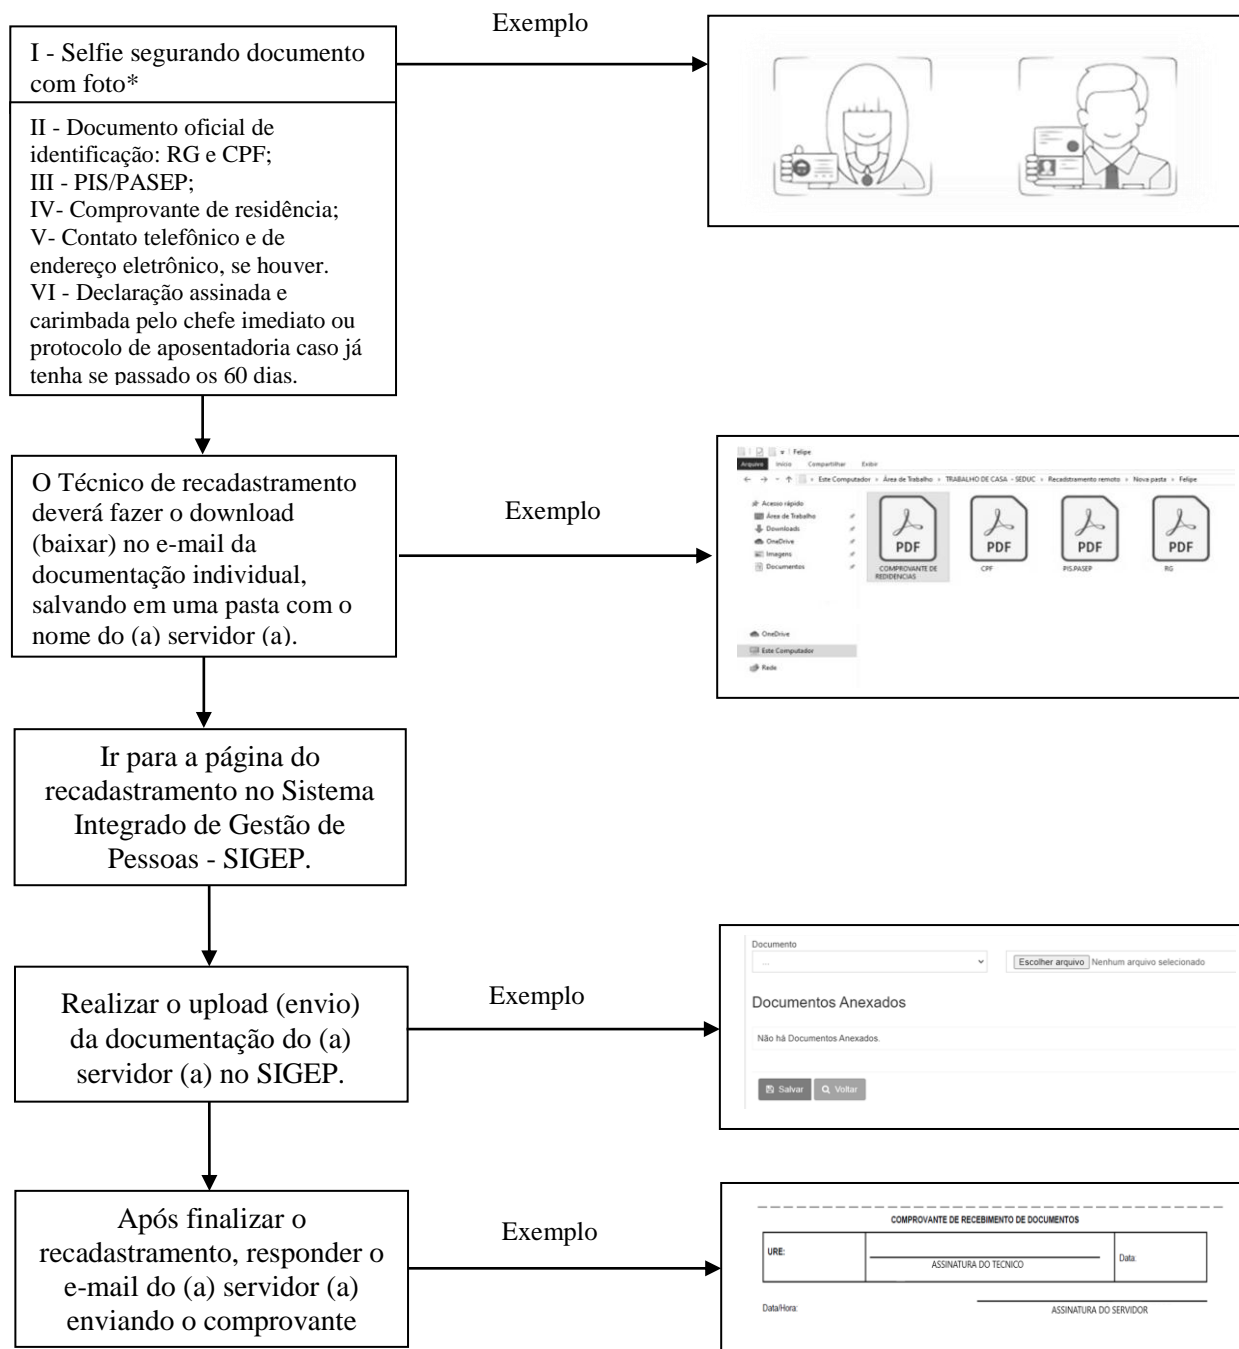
I - Selfie segurando documento com foto*

Exemplo

II - Documento oficial de identificação: RG e CPF;
III - PIS/PASEP;
IV- Comprovante de residência;
V- Contato telefônico e de endereço eletrônico, se houver.
VI - Declaração assinada e carimbada pelo chefe imediato ou protocolo de aposentadoria caso já tenha se passado os 60 dias.

O Técnico de recadastramento deverá fazer o download (baixar) no e-mail da documentação individual, salvando em uma pasta com o nome do (a) servidor (a).

Exemplo

Felipe
Arquivo Início Compartilhar Exibir
Este Computador › Área de Trabalho › TRABALHO DE CASA - SEDUC › Recadastramento remoto › Nova pasta › Felipe
Acesso rápido
Área de Trabalho
Downloads
OneDrive
Imagens
Documentos
PDF COMPROVANTE DE REDIDENCIAS
PDF CPF
PDF PIS.PASEP
PDF RG
OneDrive
Este Computador
Rede

Ir para a página do recadastramento no Sistema Integrado de Gestão de Pessoas - SIGEP.

Realizar o upload (envio) da documentação do (a) servidor (a) no SIGEP.

Exemplo

Documento
...
Escolher arquivo Nenhum arquivo selecionado
Documentos Anexados
Não há Documentos Anexados.
Salvar Voltar

Após finalizar o recadastramento, responder o e-mail do (a) servidor (a) enviando o comprovante

Exemplo

COMPROVANTE DE RECEBIMENTO DE DOCUMENTOS
URE:
ASSINATURA DO TECNICO
Data:
Data/Hora:
ASSINATURA DO SERVIDOR